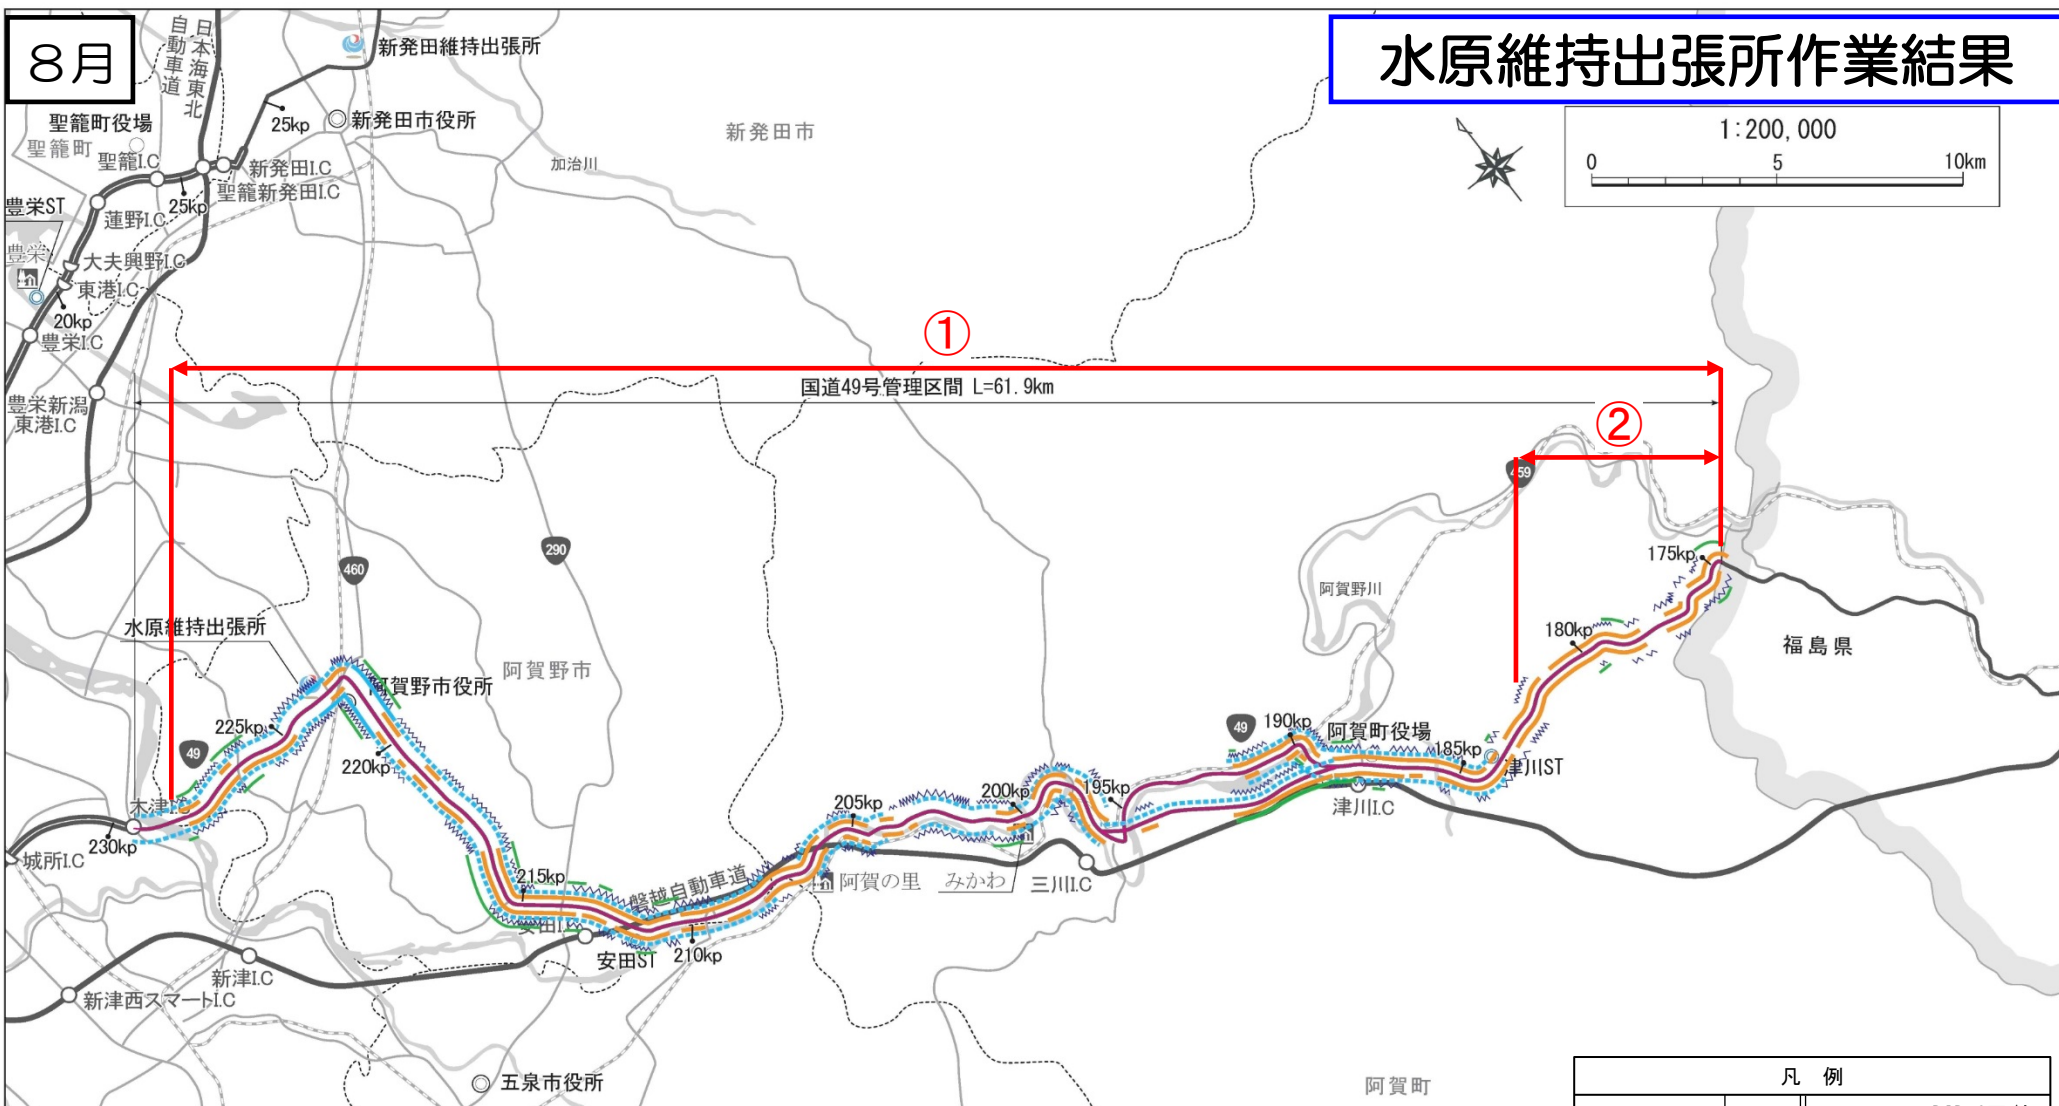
8月

水原維持出張所作業結果

1:200,000
0 5 10km

日本海東北自動車道

新発田維持出張所

新発田市役所

新発田市

加治川

聖籠町役場
聖籠町
聖籠I.C
25kp
新発田I.C
聖籠新発田I.C
25kp
豊栄ST
蓮野I.C
豊栄
大夫興野I.C
東港I.C
20kp
豊栄I.C
豊栄新潟東港I.C

①
国道49号管理区間 L=61.9km
②

459
460
290

阿賀野川

175kp
180kp

福島県

水原維持出張所
阿賀野市役所
阿賀野市
225kp
220kp
49
木津I.C
230kp
城所I.C

215kp
磐越自動車道
安田I.C
安田ST
210kp
新津I.C
新津西スマートI.C

205kp
200kp
195kp
190kp
49
阿賀町役場
185kp
津川ST
津川I.C
阿賀の里
みかわ
三川I.C

五泉市役所

阿賀町

凡 例